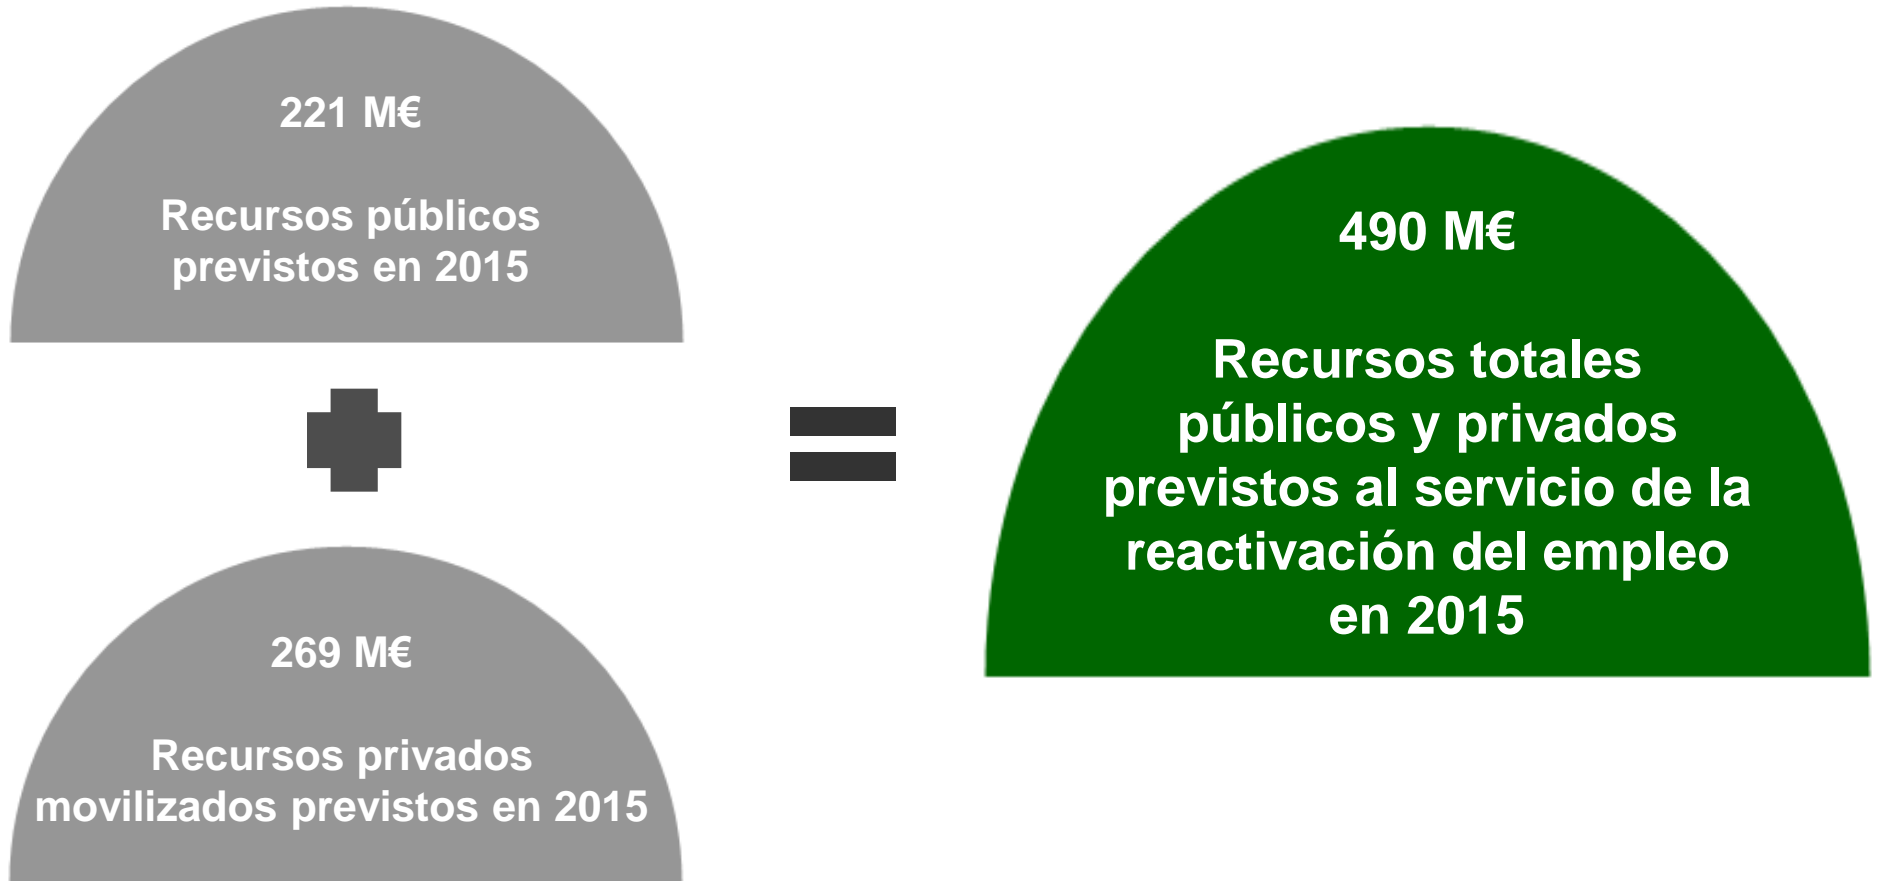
221 M€

Recursos públicos previstos en 2015

269 M€

Recursos privados movilizados previstos en 2015

490 M€

Recursos totales públicos y privados previstos al servicio de la reactivación del empleo en 2015